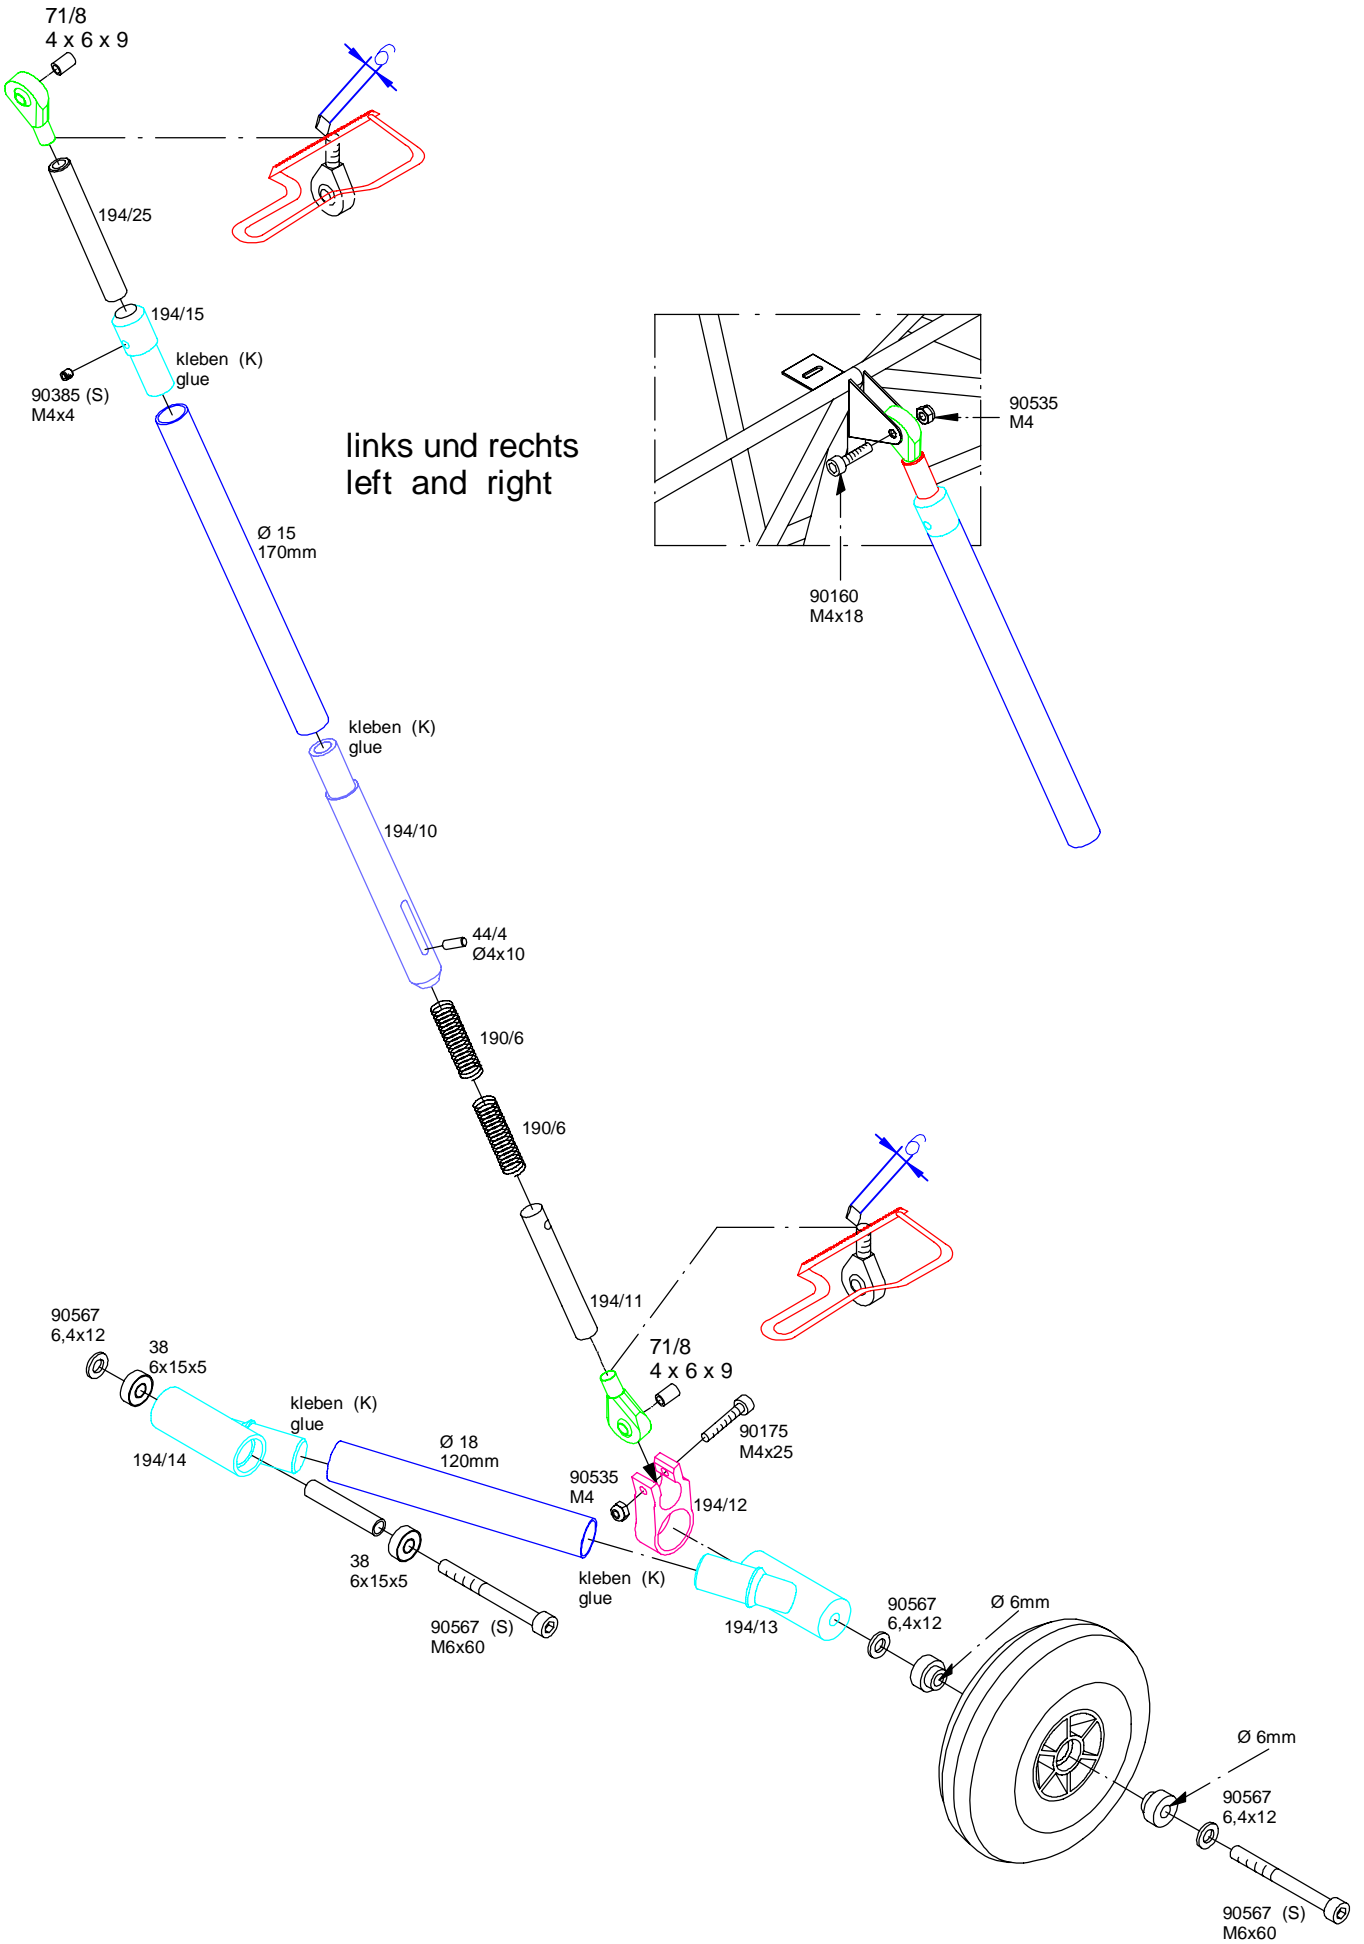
71/8
4 x 6 x 9

194/25

194/15

kleben (K)
glue

90385 (S)
M4x4

links und rechts
left and right

90535
M4

90160
M4x18

Ø 15
170mm

kleben (K)
glue

194/10

44/4
Ø4x10

190/6

190/6

194/11

71/8
4 x 6 x 9

90567
6,4x12

38
6x15x5

kleben (K)
glue

194/14

Ø 18
120mm

90175
M4x25

90535
M4

194/12

38
6x15x5

kleben (K)
glue

90567 (S)
M6x60

194/13

90567
6,4x12

Ø 6mm

Ø 6mm

90567
6,4x12

90567 (S)
M6x60